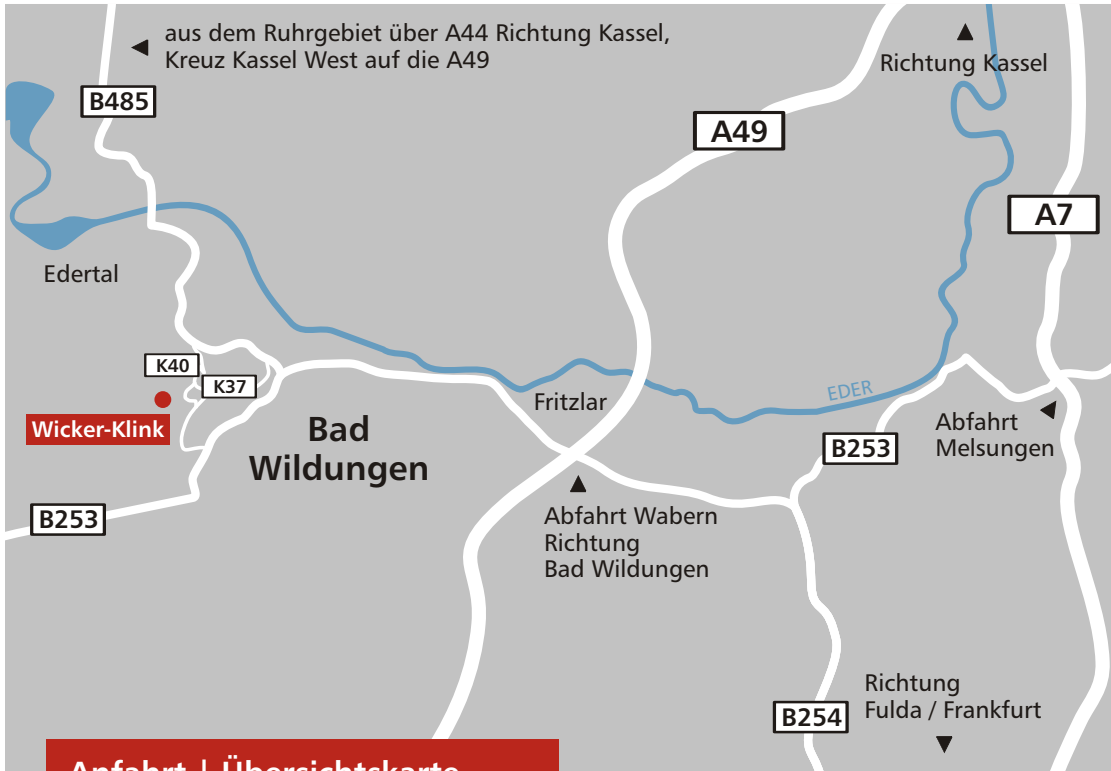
◄ aus dem Ruhrgebiet über A44 Richtung Kassel, Kreuz Kassel West auf die A49

▲
Richtung Kassel

B485

A49

A7

Edertal

EDER

K40

K37

Wicker-Klink

Bad Wildungen

Fritzlar

Abfahrt Melsungen

B253

B253

▲
Abfahrt Wabern Richtung Bad Wildungen

Richtung Fulda / Frankfurt
▼

B254

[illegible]